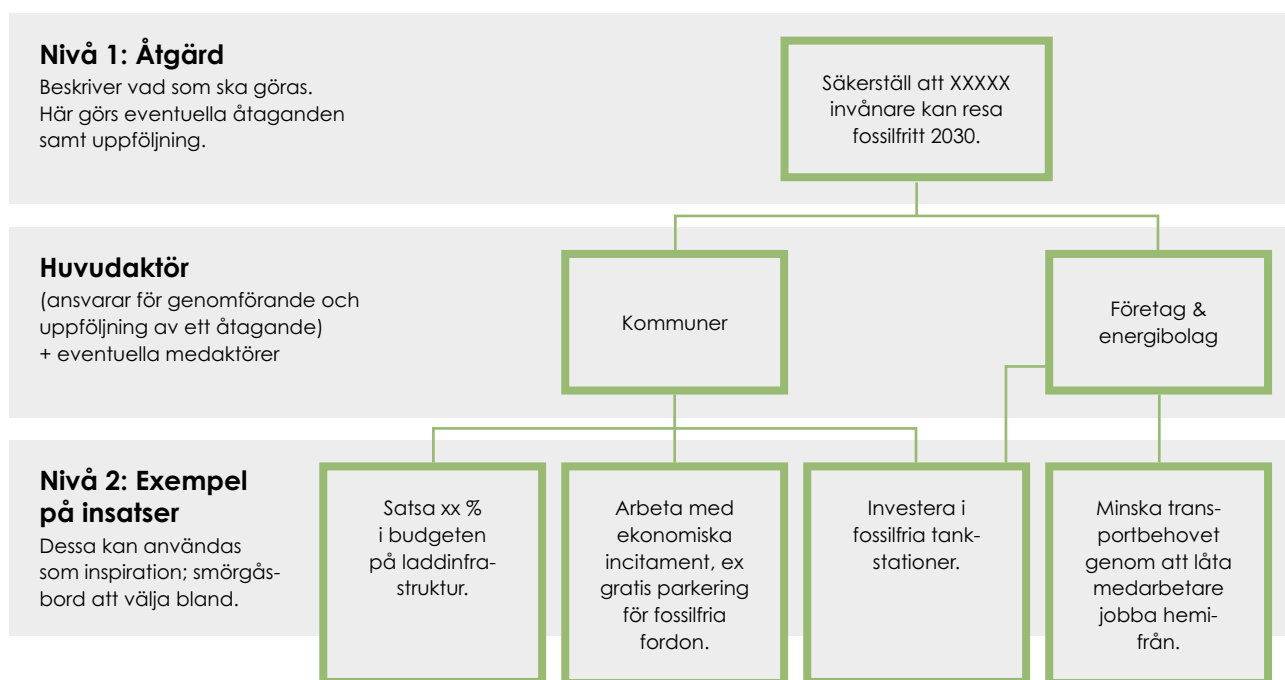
**Nivå 1: Åtgärd**
Beskriver vad som ska göras. Här görs eventuella åtaganden samt uppföljning.

Säkerställ att XXXXX invånare kan resa fossilfritt 2030.

**Huvudaktör**
(ansvarar för genomförande och uppföljning av ett åtagande) + eventuella medaktörer

Kommuner

Företag & energibolag

**Nivå 2: Exempel på insatser**
Dessa kan användas som inspiration; smörgåsbord att välja bland.

Satsa xx % i budgeten på laddinfrastruktur.

Arbeta med ekonomiska incitament, ex gratis parkering för fossilfria fordon.

Investera i fossilfria tankstationer.

Minska transportbehovet genom att låta medarbetare jobba hemifrån.